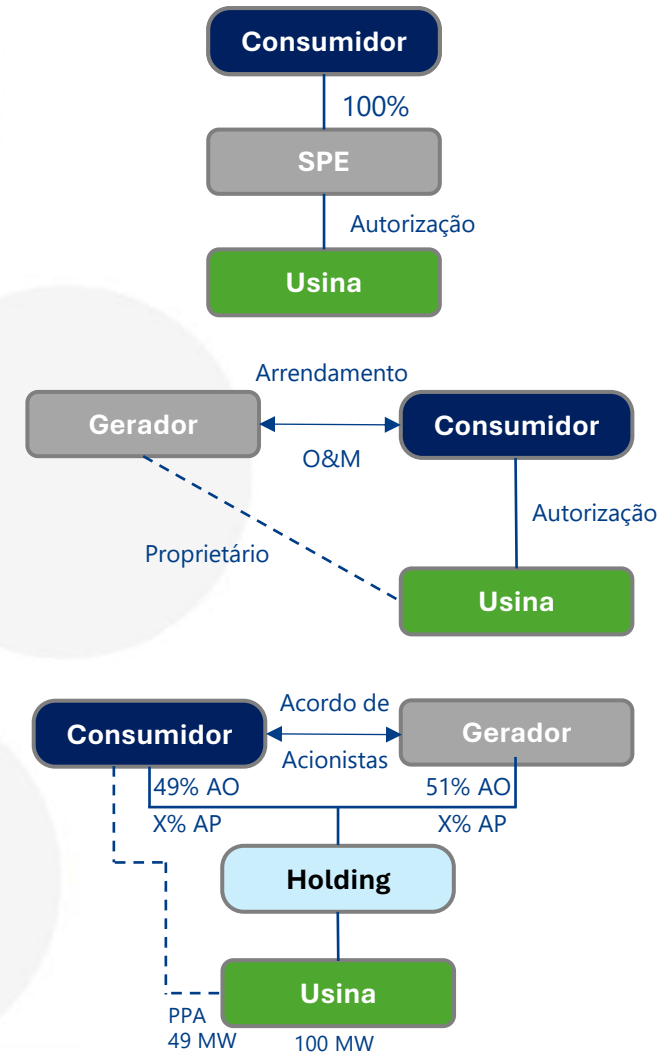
Consumidor
100%
SPE
Autorização
Usina

Arrendamento
Gerador
Consumidor
O&M
Autorização
Proprietário
Usina

Acordo de
Acionistas
Consumidor
Gerador
49% AO
X% AP
51% AO
X% AP
Holding
Usina
PPA
49 MW
100 MW